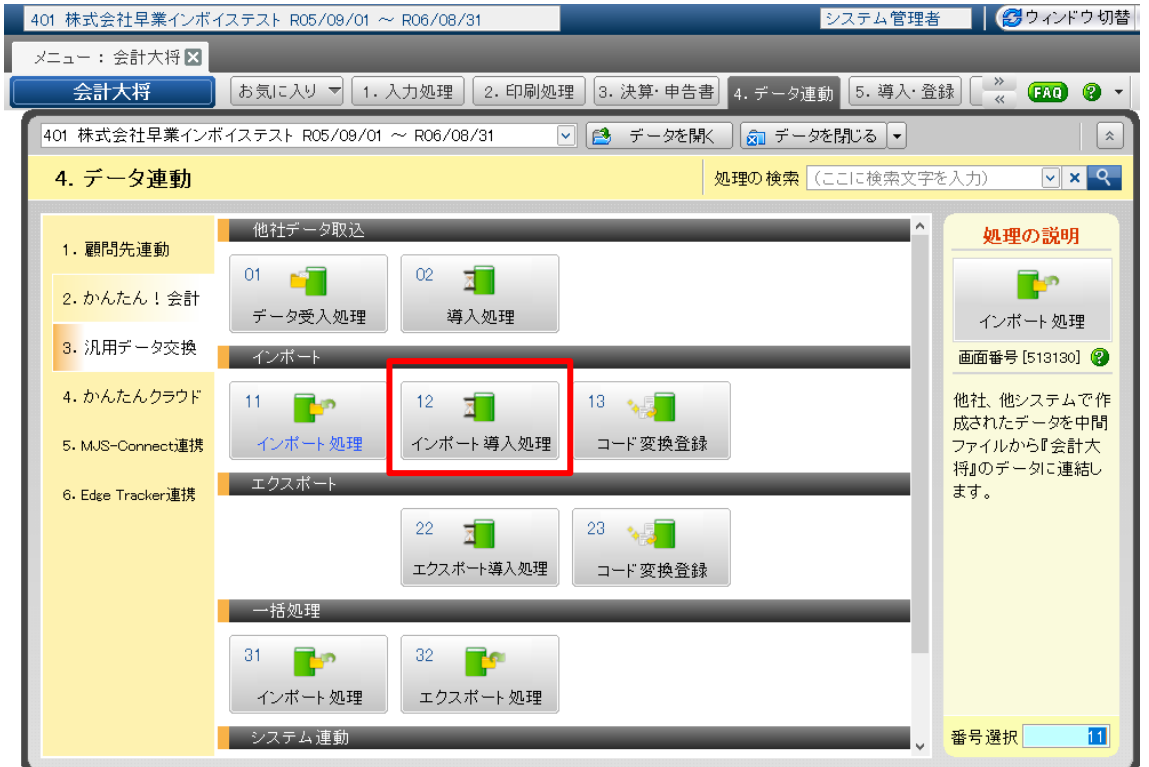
401 株式会社早業インボイステスト R05/09/01 ～ R06/08/31
システム管理者
ウィンドウ切替

メニュー：会計大将

会計大将
お気に入り
1. 入力処理
2. 印刷処理
3. 決算･申告書
4. データ連動
5. 導入･登録
FAQ

401 株式会社早業インボイステスト R05/09/01 ～ R06/08/31
データを開く
データを閉じる

4. データ連動
処理の検索 (ここに検索文字を入力)

1. 顧問先連動
2. かんたん！会計
3. 汎用データ交換
4. かんたんクラウド
5. MJS-Connect連携
6. Edge Tracker連携

他社データ取込
01 データ受入処理
02 導入処理

インポート
11 インポート処理
12 インポート導入処理
13 コード変換登録

エクスポート
22 エクスポート導入処理
23 コード変換登録

一括処理
31 インポート処理
32 エクスポート処理

システム連動

処理の説明
インポート処理
画面番号 [513130]

他社、他システムで作成されたデータを中間ファイルから『会計大将』のデータに連結します。

番号選択 11